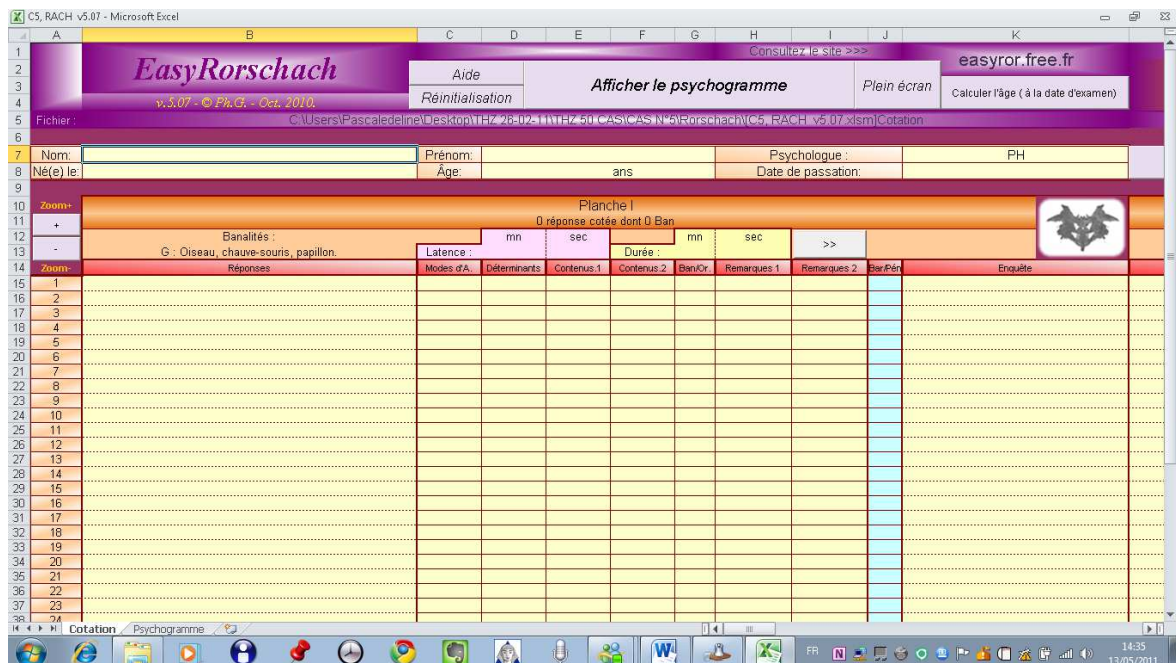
C5, RACH v5.07 - Microsoft Excel

| | A | B | C | D | E | F | G | H | I | J | K |
|---|---|---|---|---|---|---|---|---|---|---|---|

EasyRorschach

v. 5.07 - © Ph.G. - Oct. 2010.

Aide

Réinitialisation

Afficher le psychogramme

Consultez le site >>>

Plein écran

easyror.free.fr

Calculer l'âge ( à la date d'examen)

Fichier : C:\Users\Pascaledeline\Desktop\THZ 26-02-11\THZ 50 CAS\CAS N°5\Rorschach\[C5, RACH v5.07.xlsm]Cotation

Nom: | Prénom: | Psychologue : | PH

Né(e) le: | Âge: | ans | Date de passation:

Zoom+

+

-

Zoom-

Planche I

0 réponse cotée dont 0 Ban

Banalités :

G : Oiseau, chauve-souris, papillon.

Latence : | mn | sec | Durée : | mn | sec | >>

| Réponses | Modes d'A. | Déterminants | Contenus.1 | Contenus.2 | Ban/Or. | Remarques 1 | Remarques 2 | Ber/Pén | Enquête |
|---|---|---|---|---|---|---|---|---|---|
| 1 | | | | | | | | | |
| 2 | | | | | | | | | |
| 3 | | | | | | | | | |
| 4 | | | | | | | | | |
| 5 | | | | | | | | | |
| 6 | | | | | | | | | |
| 7 | | | | | | | | | |
| 8 | | | | | | | | | |
| 9 | | | | | | | | | |
| 10 | | | | | | | | | |
| 11 | | | | | | | | | |
| 12 | | | | | | | | | |
| 13 | | | | | | | | | |
| 14 | | | | | | | | | |
| 15 | | | | | | | | | |
| 16 | | | | | | | | | |
| 17 | | | | | | | | | |
| 18 | | | | | | | | | |
| 19 | | | | | | | | | |
| 20 | | | | | | | | | |
| 21 | | | | | | | | | |
| 22 | | | | | | | | | |
| 23 | | | | | | | | | |
| 24 | | | | | | | | | |

Cotation / Psychogramme

FR 14:35 13/05/2011